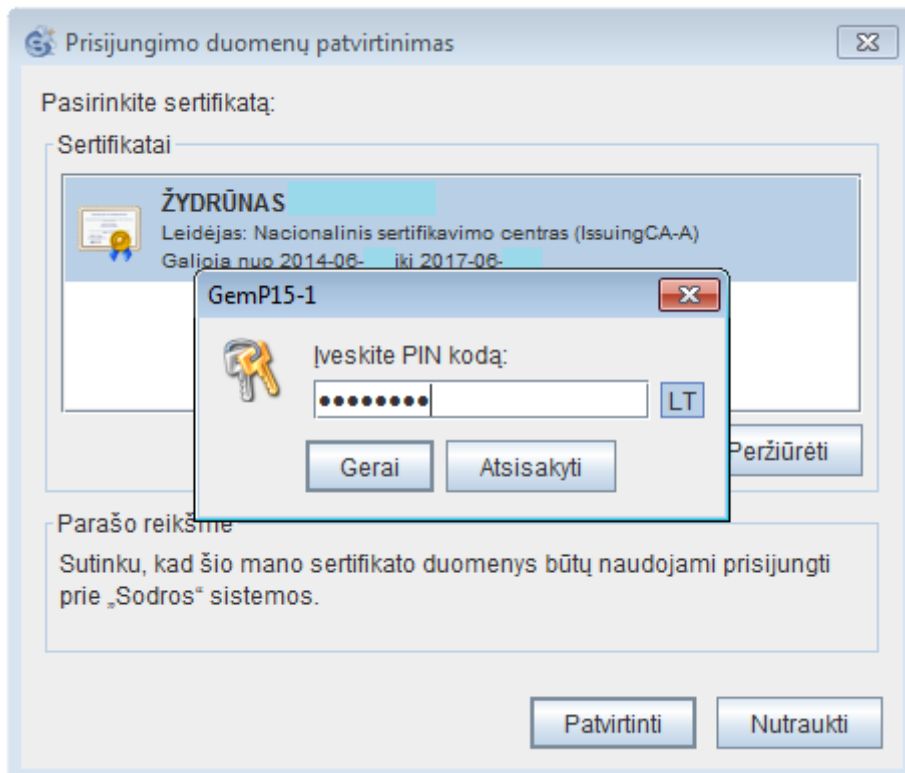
Prisijungimo duomenų patvirtinimas

Pasirinkite sertifikatą:

Sertifikatai

ŽYDRŪNAS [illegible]
Leidėjas: Nacionalinis sertifikavimo centras (IssuingCA-A)
Galioja nuo 2014-06-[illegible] iki 2017-06-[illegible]

GemP15-1

Įveskite PIN kodą:

••••••••• LT

Gerai Atsisakyti

Peržiūrėti

Parašo reikšmė

Sutinku, kad šio mano sertifikato duomenys būtų naudojami prisijungti prie „Sodros“ sistemos.

Patvirtinti Nutraukti